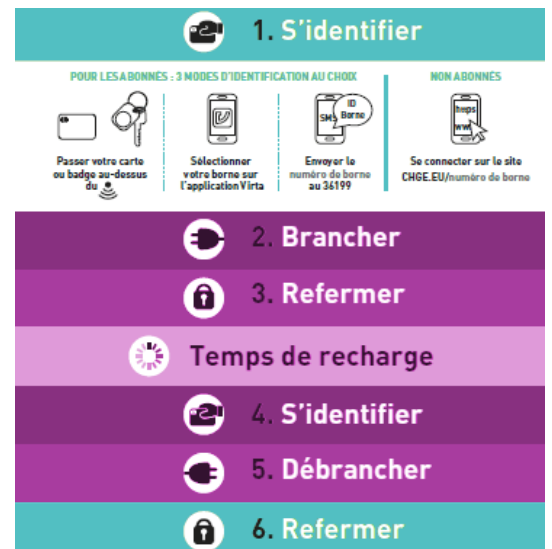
1. S'identifier

POUR LES ABONNÉS : 3 MODES D'IDENTIFICATION AU CHOIX

Passer votre carte ou badge au-dessus du

Sélectionner votre borne sur l'application Virta

SMS ID Borne

Envoyer le numéro de borne au 36199

NON ABONNÉS

https www

Se connecter sur le site CHGE.EU/numéro de borne

2. Brancher

3. Refermer

Temps de recharge

4. S'identifier

5. Débrancher

6. Refermer